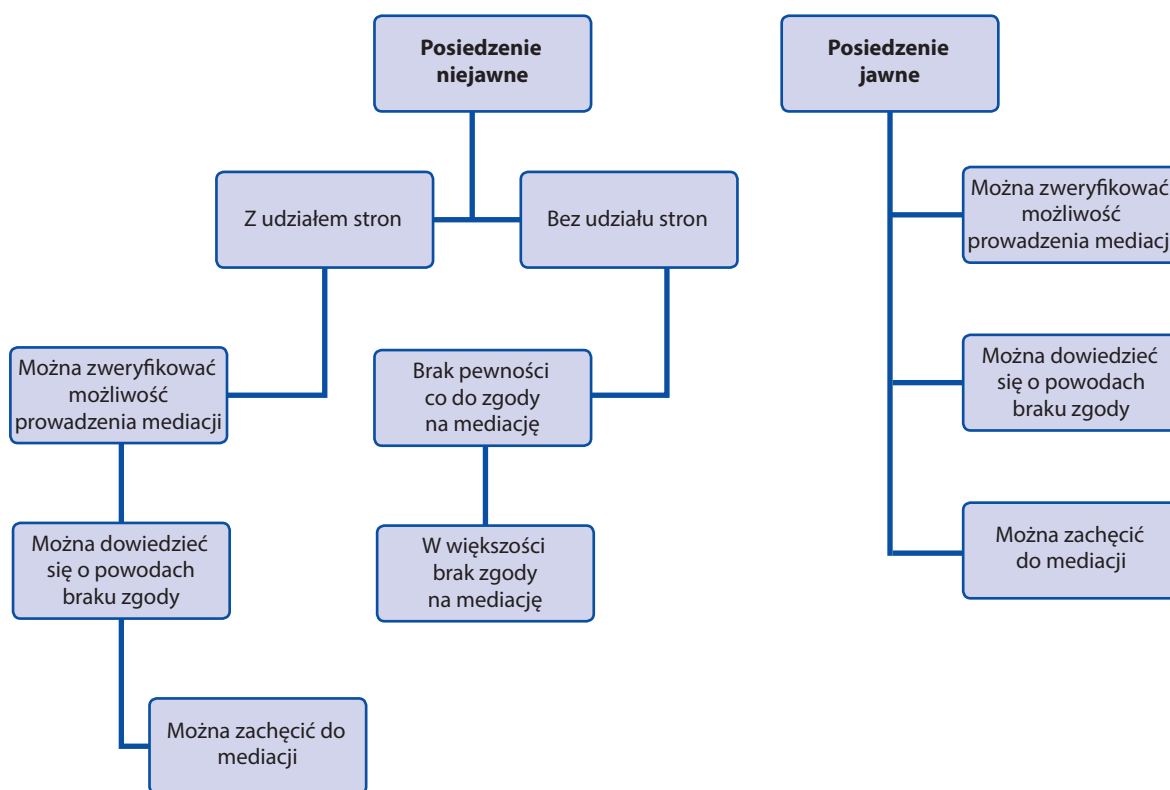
**Posiedzenie niejawne**

Z udziałem stron

Bez udziału stron

Można zweryfikować możliwość prowadzenia mediacji

Można dowiedzieć się o powodach braku zgody

Można zachęcić do mediacji

Brak pewności co do zgody na mediację

W większości brak zgody na mediację

**Posiedzenie jawne**

Można zweryfikować możliwość prowadzenia mediacj

Można dowiedzieć się o powodach braku zgody

Można zachęcić do mediacji